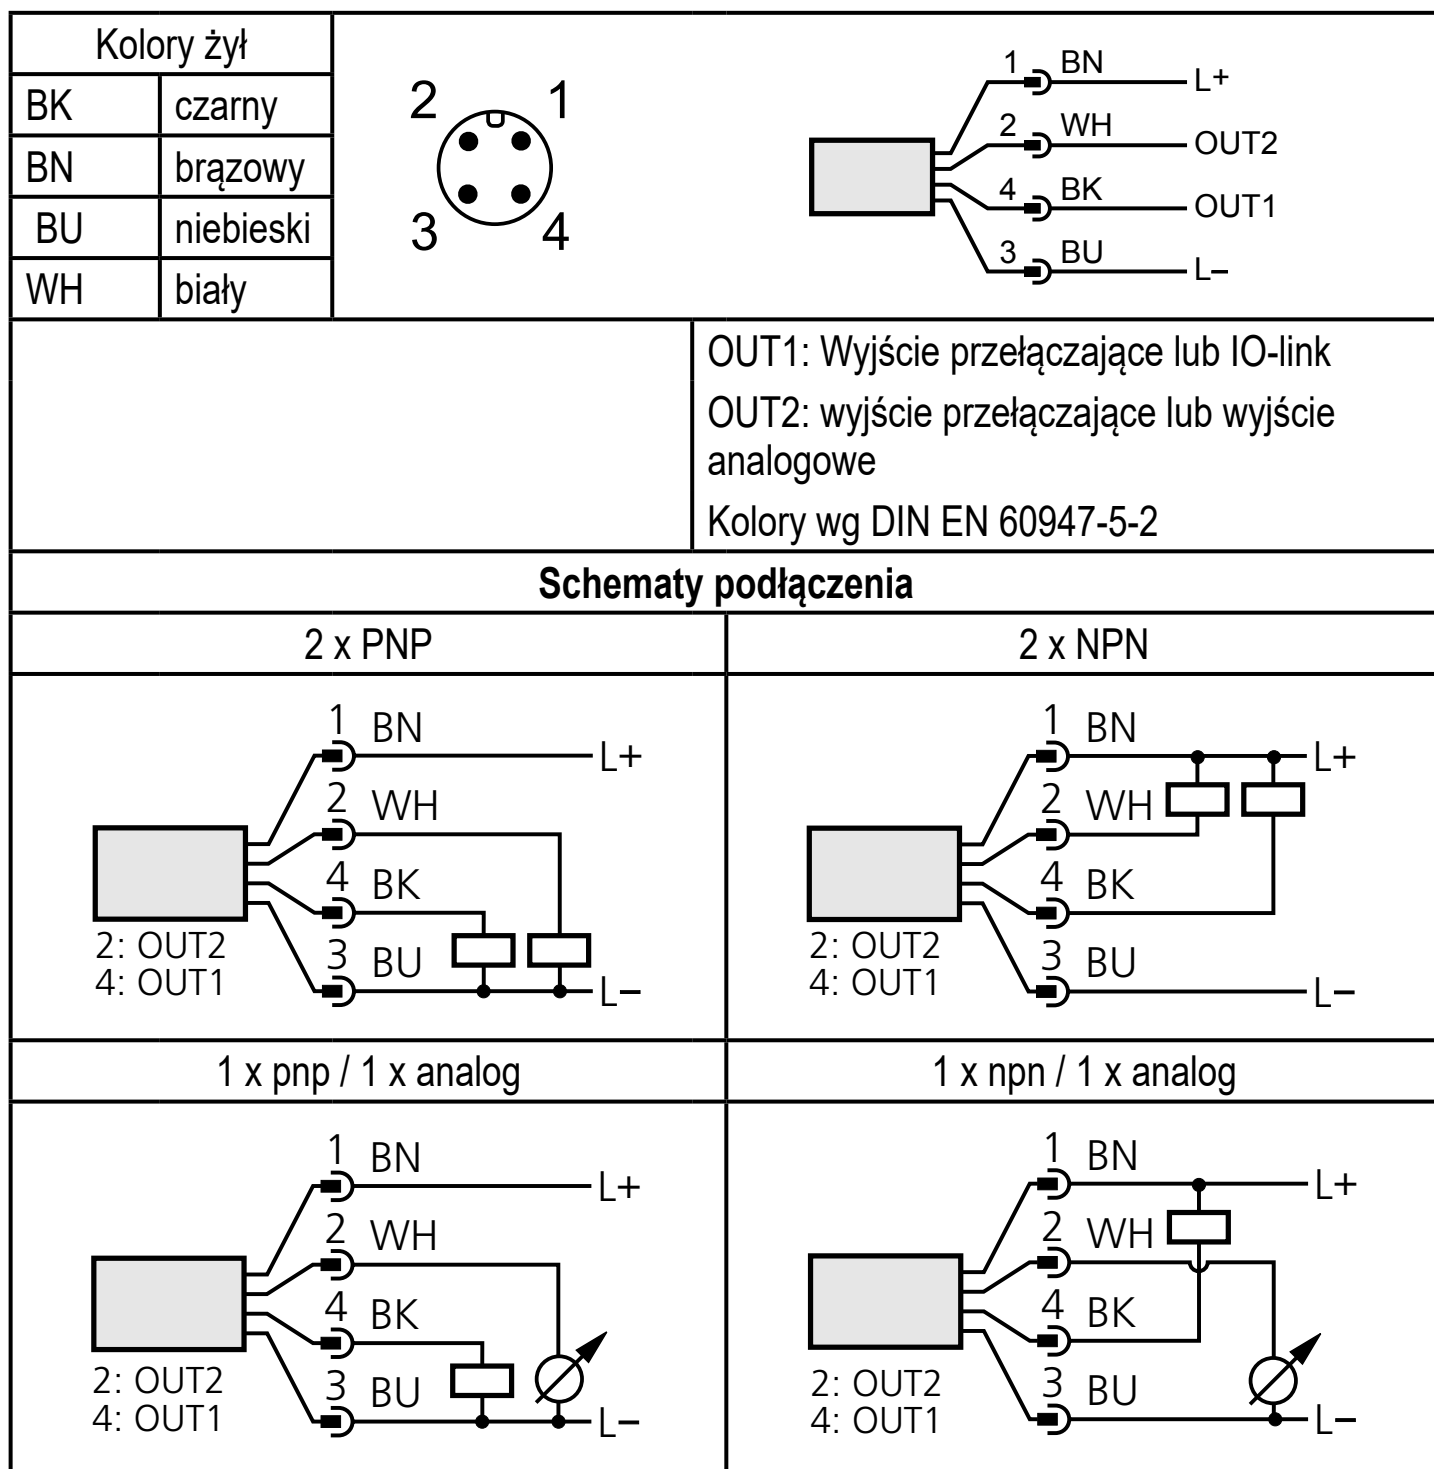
| Kolory żył | |
|---|---|
| BK | czarny |
| BN | brązowy |
| BU | niebieski |
| WH | biały |

2 1
3 4

1 BN L+
2 WH OUT2
4 BK OUT1
3 BU L–

OUT1: Wyjście przełączające lub IO-link

OUT2: wyjście przełączające lub wyjście analogowe

Kolory wg DIN EN 60947-5-2

**Schematy podłączenia**

2 x PNP

1 BN L+
2 WH
4 BK
3 BU L–
2: OUT2
4: OUT1

2 x NPN

1 BN L+
2 WH
4 BK
3 BU L–
2: OUT2
4: OUT1

1 x pnp / 1 x analog

1 BN L+
2 WH
4 BK
3 BU L–
2: OUT2
4: OUT1

1 x npn / 1 x analog

1 BN L+
2 WH
4 BK
3 BU L–
2: OUT2
4: OUT1